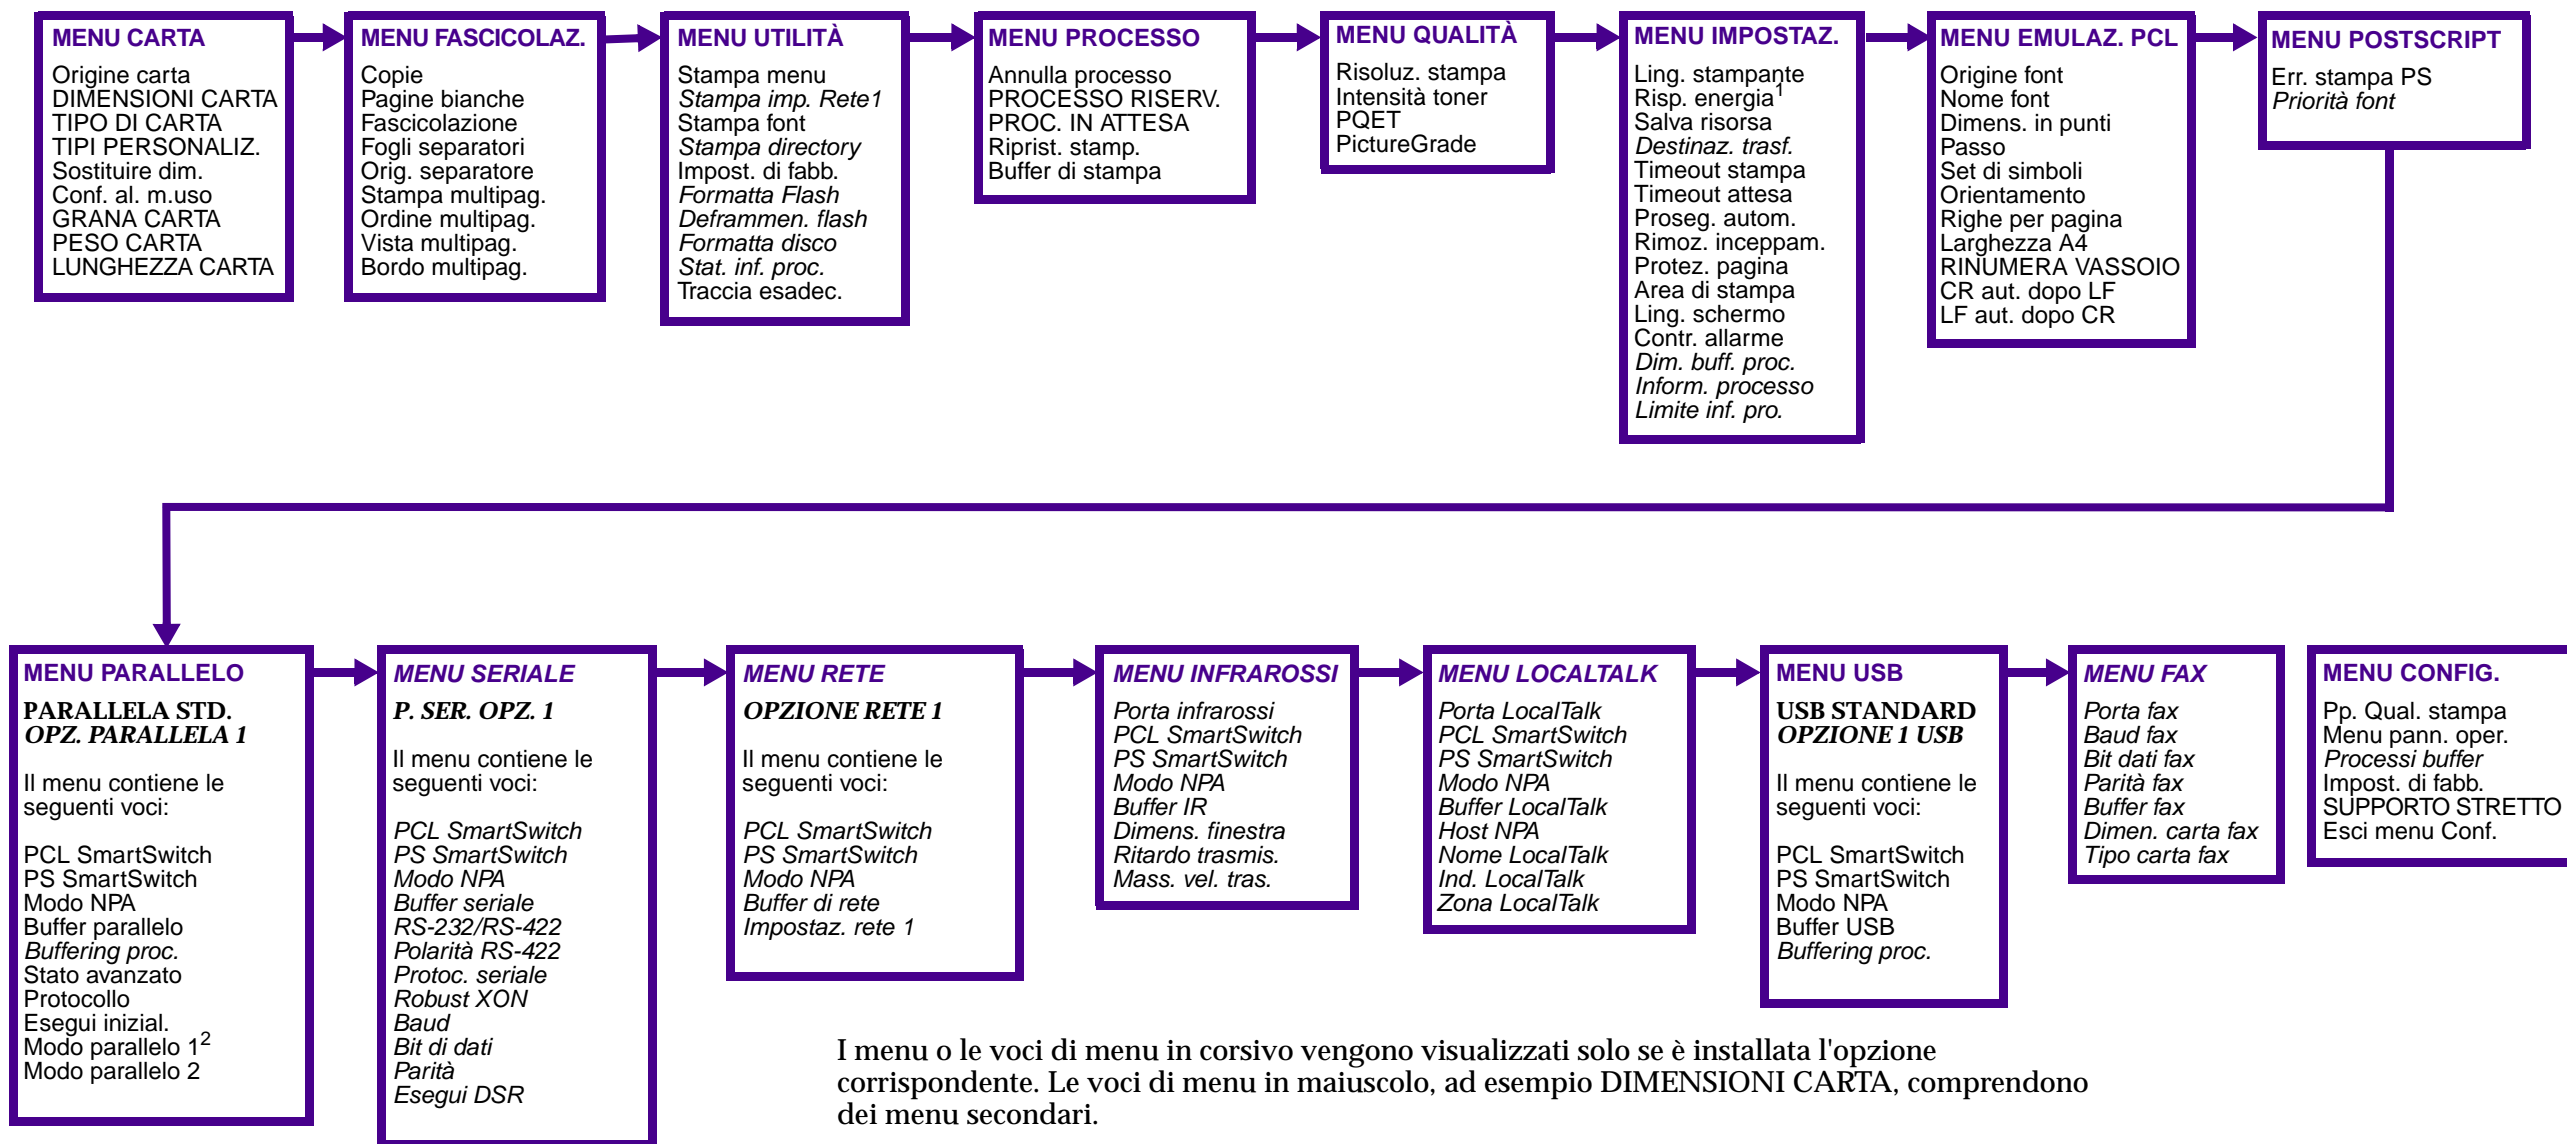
MENU CARTA
Origine carta
DIMENSIONI CARTA
TIPO DI CARTA
TIPI PERSONALIZ.
Sostituire dim.
Conf. al. m.uso
GRANA CARTA
PESO CARTA
LUNGHEZZA CARTA

MENU FASCICOLAZ.
Copie
Pagine bianche
Fascicolazione
Fogli separatori
Orig. separatore
Stampa multipag.
Ordine multipag.
Vista multipag.
Bordo multipag.

MENU UTILITÀ
Stampa menu
*Stampa imp. Rete1*
Stampa font
*Stampa directory*
Impost. di fabb.
*Formatta Flash*
*Deframmen. flash*
*Formatta disco*
*Stat. inf. proc.*
Traccia esadec.

MENU PROCESSO
Annulla processo
PROCESSO RISERV.
PROC. IN ATTESA
Riprist. stamp.
Buffer di stampa

MENU QUALITÀ
Risoluz. stampa
Intensità toner
PQET
PictureGrade

MENU IMPOSTAZ.
Ling. stampante
Risp. energia$^1$
Salva risorsa
*Destinaz. trasf.*
Timeout stampa
Timeout attesa
Proseg. autom.
Rimoz. inceppam.
Protez. pagina
Area di stampa
Ling. schermo
Contr. allarme
*Dim. buff. proc.*
*Inform. processo*
*Limite inf. pro.*

MENU EMULAZ. PCL
Origine font
Nome font
Dimens. in punti
Passo
Set di simboli
Orientamento
Righe per pagina
Larghezza A4
RINUMERA VASSOIO
CR aut. dopo LF
LF aut. dopo CR

MENU POSTSCRIPT
Err. stampa PS
*Priorità font*

MENU PARALLELO
PARALLELA STD.
*OPZ. PARALLELA 1*
Il menu contiene le seguenti voci:
PCL SmartSwitch
PS SmartSwitch
Modo NPA
Buffer parallelo
*Buffering proc.*
Stato avanzato
Protocollo
Esegui inizial.
Modo parallelo 1$^2$
Modo parallelo 2

*MENU SERIALE*
*P. SER. OPZ. 1*
Il menu contiene le seguenti voci:
*PCL SmartSwitch*
*PS SmartSwitch*
*Modo NPA*
*Buffer seriale*
*RS-232/RS-422*
*Polarità RS-422*
*Protoc. seriale*
*Robust XON*
*Baud*
*Bit di dati*
*Parità*
*Esegui DSR*

*MENU RETE*
*OPZIONE RETE 1*
Il menu contiene le seguenti voci:
*PCL SmartSwitch*
*PS SmartSwitch*
*Modo NPA*
*Buffer di rete*
*Impostaz. rete 1*

*MENU INFRAROSSI*
*Porta infrarossi*
*PCL SmartSwitch*
*PS SmartSwitch*
*Modo NPA*
*Buffer IR*
*Dimens. finestra*
*Ritardo trasmis.*
*Mass. vel. tras.*

*MENU LOCALTALK*
*Porta LocalTalk*
*PCL SmartSwitch*
*PS SmartSwitch*
*Modo NPA*
*Buffer LocalTalk*
*Host NPA*
*Nome LocalTalk*
*Ind. LocalTalk*
*Zona LocalTalk*

MENU USB
USB STANDARD
*OPZIONE 1 USB*
Il menu contiene le seguenti voci:
PCL SmartSwitch
PS SmartSwitch
Modo NPA
Buffer USB
*Buffering proc.*

*MENU FAX*
*Porta fax*
*Baud fax*
*Bit dati fax*
*Parità fax*
*Buffer fax*
*Dimen. carta fax*
*Tipo carta fax*

MENU CONFIG.
Pp. Qual. stampa
Menu pann. oper.
*Processi buffer*
Impost. di fabb.
SUPPORTO STRETTO
Esci menu Conf.

I menu o le voci di menu in corsivo vengono visualizzati solo se è installata l'opzione corrispondente. Le voci di menu in maiuscolo, ad esempio DIMENSIONI CARTA, comprendono dei menu secondari.